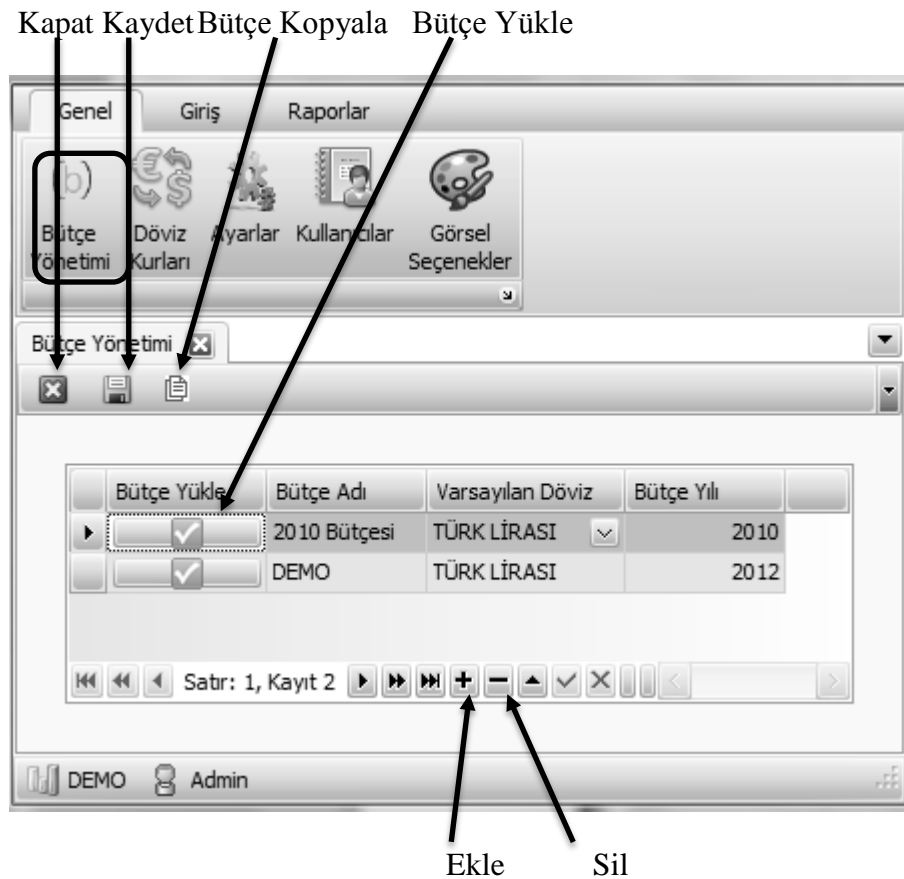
Kapat Kaydet Bütçe Kopyala Bütçe Yükle

Genel Giriş Raporlar

Bütçe Yönetimi Döviz Kurları Ayarlar Kullanıcılar Görsel Seçenekler

Bütçe Yönetimi

| | Bütçe Yükle | Bütçe Adı | Varsayılan Döviz | Bütçe Yılı |
|---|---|---|---|---|
| ▸ | ✓ | 2010 Bütçesi | TÜRK LİRASI | 2010 |
| | ✓ | DEMO | TÜRK LİRASI | 2012 |

Satır: 1, Kayıt 2

DEMO Admin

Ekle Sil